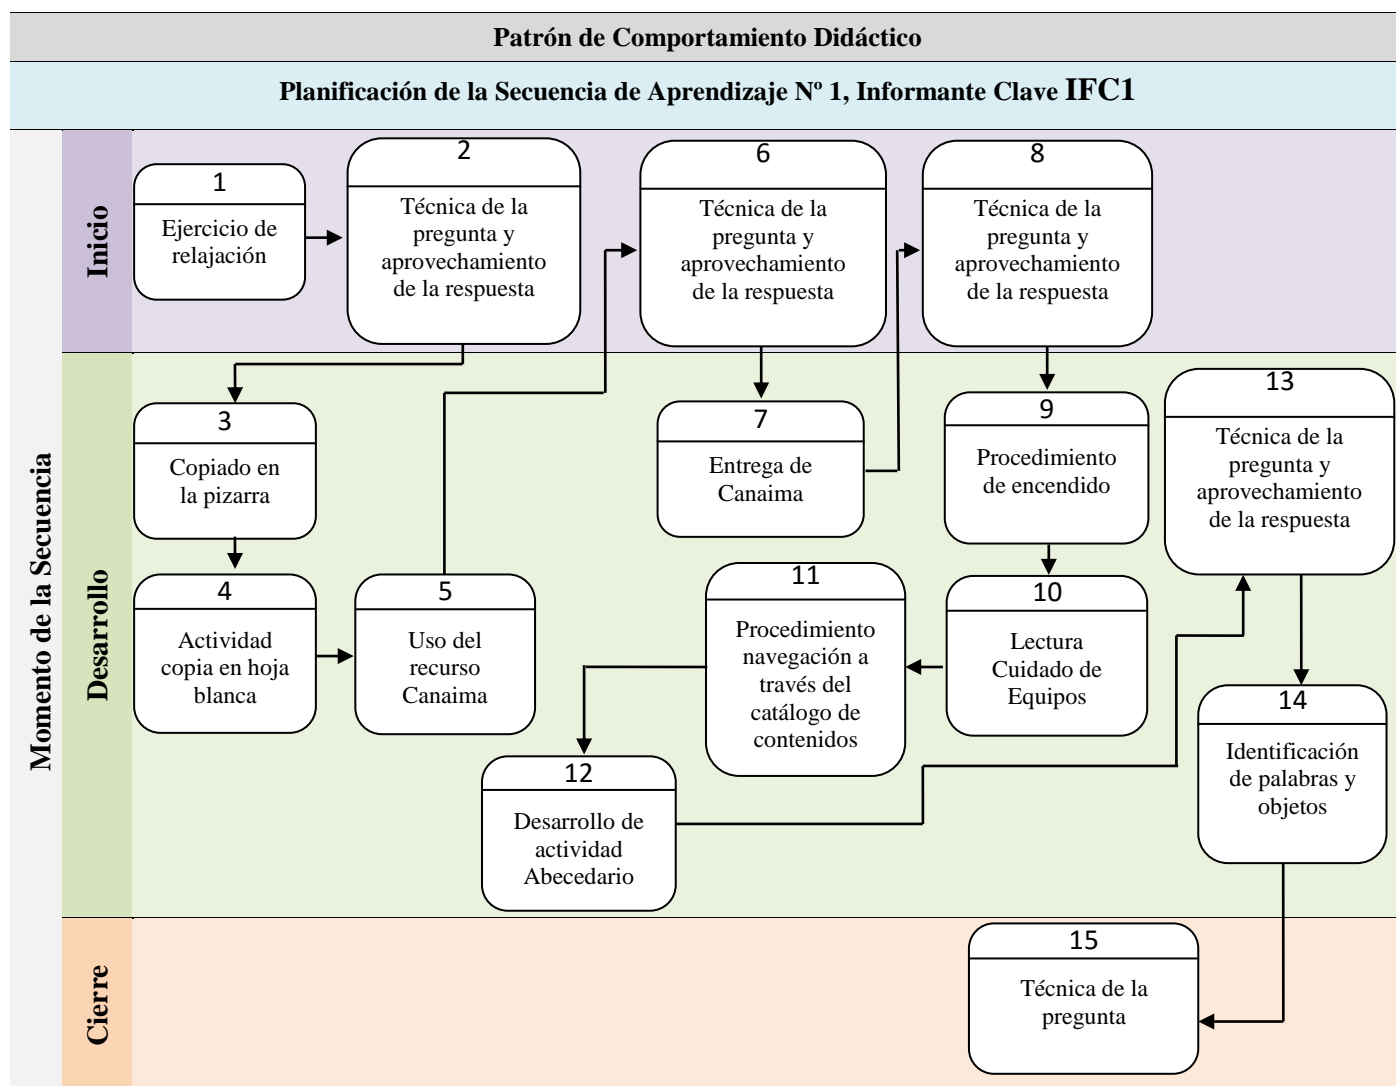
Patrón de Comportamiento Didáctico

Planificación de la Secuencia de Aprendizaje Nº 1, Informante Clave IFC1

Momento de la Secuencia

Inicio

1
Ejercicio de relajación

2
Técnica de la pregunta y aprovechamiento de la respuesta

6
Técnica de la pregunta y aprovechamiento de la respuesta

8
Técnica de la pregunta y aprovechamiento de la respuesta

Desarrollo

3
Copiado en la pizarra

7
Entrega de Canaima

9
Procedimiento de encendido

13
Técnica de la pregunta y aprovechamiento de la respuesta

4
Actividad copia en hoja blanca

5
Uso del recurso Canaima

11
Procedimiento navegación a través del catálogo de contenidos

10
Lectura Cuidado de Equipos

14
Identificación de palabras y objetos

12
Desarrollo de actividad Abecedario

Cierre

15
Técnica de la pregunta